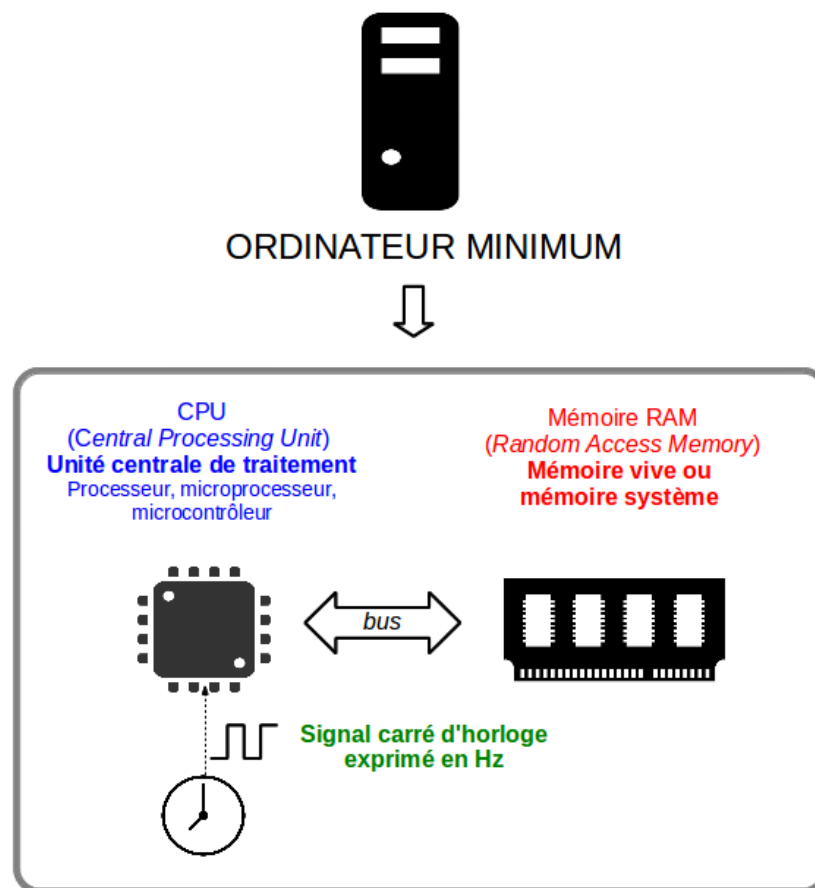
ORDINATEUR MINIMUM

CPU
(Central Processing Unit)
Unité centrale de traitement
Processeur, microprocesseur, microcontrôleur

Mémoire RAM
(Random Access Memory)
Mémoire vive ou mémoire système

bus

Signal carré d'horloge exprimé en Hz